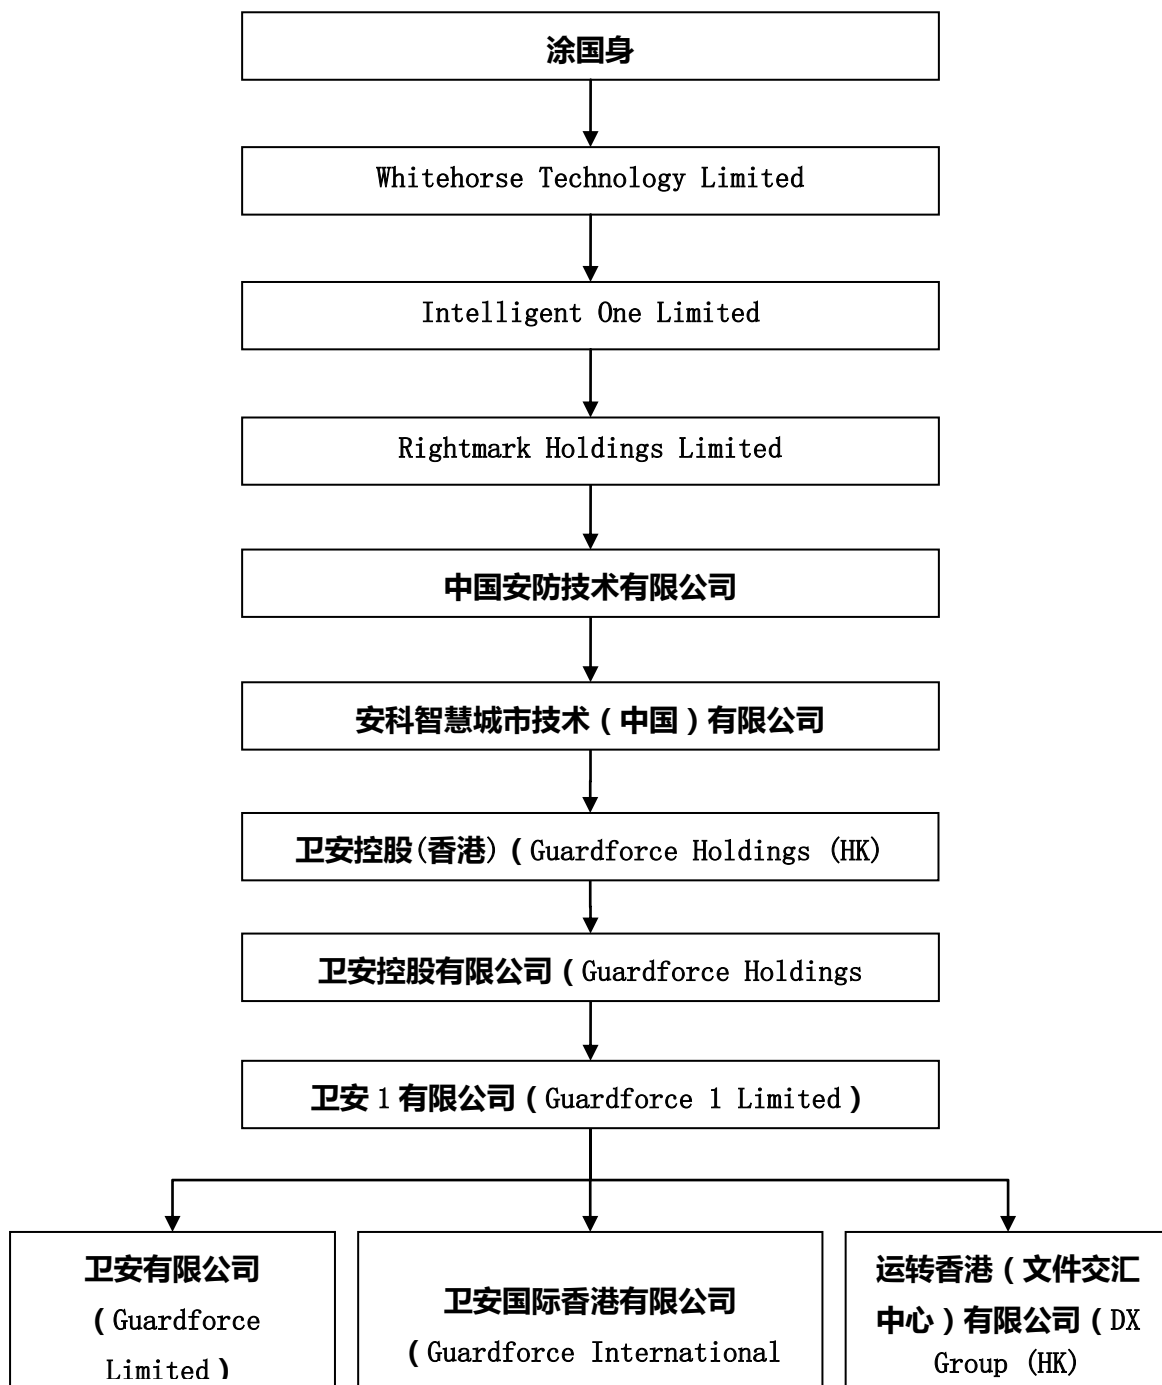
涂国身

Whitehorse Technology Limited

Intelligent One Limited

Rightmark Holdings Limited

中国安防技术有限公司

安科智慧城市技术（中国）有限公司

卫安控股(香港)（Guardforce Holdings (HK)

卫安控股有限公司（Guardforce Holdings

卫安 1 有限公司（Guardforce 1 Limited）

卫安有限公司（Guardforce Limited）

卫安国际香港有限公司（Guardforce International

运转香港（文件交汇中心）有限公司（DX Group (HK)